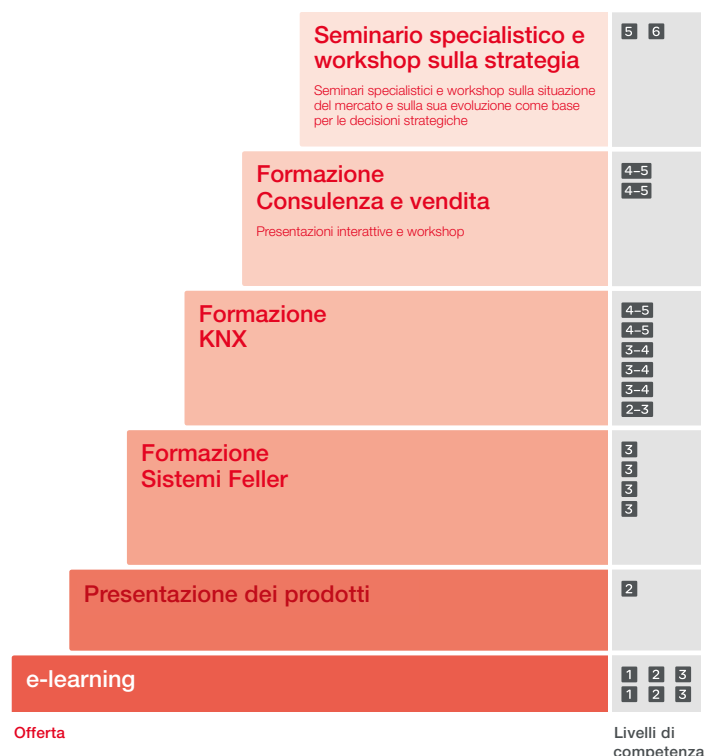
Seminario specialistico e workshop sulla strategia

Seminari specialistici e workshop sulla situazione del mercato e sulla sua evoluzione come base per le decisioni strategiche

5 6

Formazione Consulenza e vendita

Presentazioni interattive e workshop

4–5
4–5

Formazione KNX

4–5
4–5
3–4
3–4
3–4
2–3

Formazione Sistemi Feller

3
3
3
3

Presentazione dei prodotti

2

e-learning

1 2 3
1 2 3

Offerta

Livelli di competenza